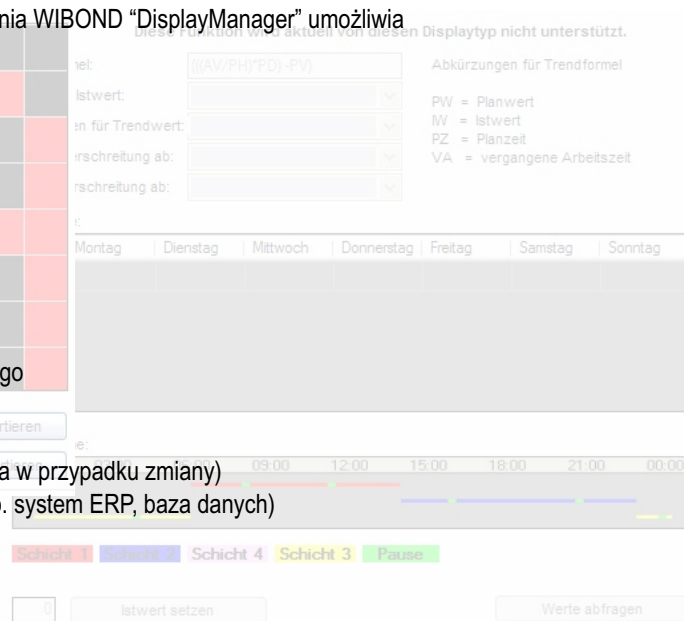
nia WIBOND "DisplayManager" umożliwia

Diese Funktion wird aktuell von diesen Displaytyp nicht unterstützt.

nel: (((AV/PH)*PD)-PV)

Abkürzungen für Trendformel

Istwert:

PW = Planwert
IW = Istwert
PZ = Planzeit
VA = vergangene Arbeitszeit

en für Trendwert:

rschreitung ab:

rschreitung ab:

:

| Montag | Dienstag | Mittwoch | Donnerstag | Freitag | Samstag | Sonntag |
|---|---|---|---|---|---|---|

go

rtieren

e:

a w przypadku zmiany)

09:00 12:00 15:00 18:00 21:00 00:00

. system ERP, baza danych)

Schicht 1 Schicht 2 Schicht 4 Schicht 3 Pause

0 Istwert setzen Werte abfragen